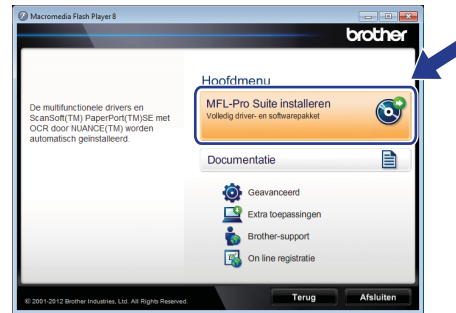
Macromedia Flash Player 8

brother

Hoofdmenu

De multifunctionele drivers en ScanSoft(TM) PaperPort(TM)SE met OCR door NUANCE(TM) worden automatisch geïnstalleerd.

MFL-Pro Suite installeren
Volledig driver- en softwarepakket

Documentatie

Geavanceerd

Extra toepassingen

Brother-support

On line registratie

© 2001-2012 Brother Industries, Ltd. All Rights Reserved.

Terug

Afsluiten